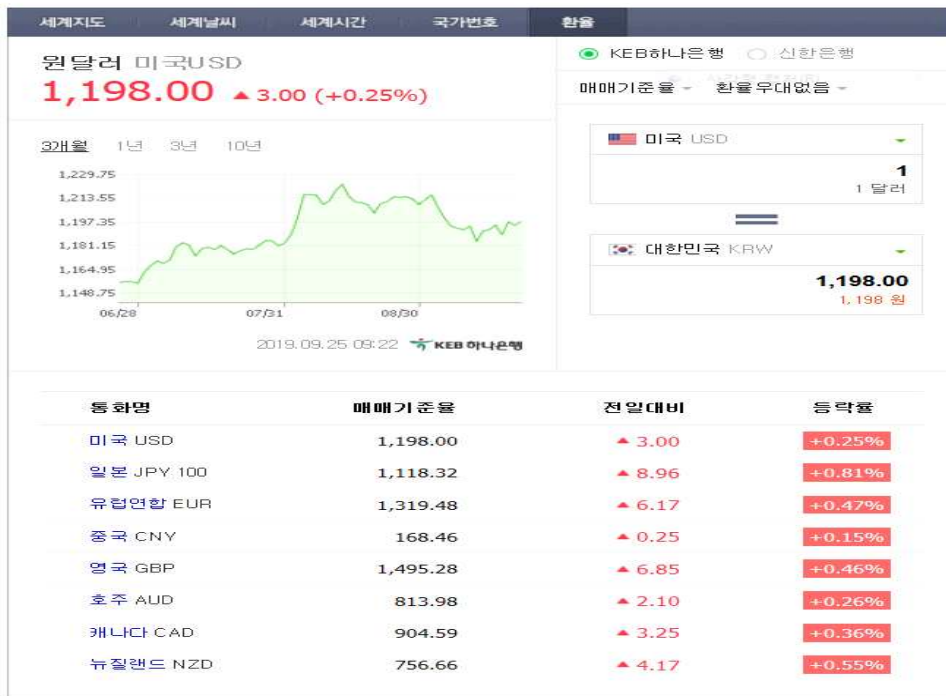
세계지도 세계날씨 세계시간 국가번호 환율

원달러 미국USD
1,198.00 ▲3.00 (+0.25%)

KEB하나은행 신한은행

매매기준율 환율우대없음

3개월 1년 3년 10년

1,229.75
1,213.55
1,197.35
1,181.15
1,164.95
1,148.75

06/28 07/31 08/30

2019.09.25 09:22 KEB하나은행

미국 USD
1
1 달러

대한민국 KRW
1,198.00
1,198 원

| 통화명 | 매매기준율 | 전일대비 | 등락률 |
|---|---|---|---|
| 미국 USD | 1,198.00 | ▲3.00 | +0.25% |
| 일본 JPY 100 | 1,118.32 | ▲8.96 | +0.81% |
| 유럽연합 EUR | 1,319.48 | ▲6.17 | +0.47% |
| 중국 CNY | 168.46 | ▲0.25 | +0.15% |
| 영국 GBP | 1,495.28 | ▲6.85 | +0.46% |
| 호주 AUD | 813.98 | ▲2.10 | +0.26% |
| 캐나다 CAD | 904.59 | ▲3.25 | +0.36% |
| 뉴질랜드 NZD | 756.66 | ▲4.17 | +0.55% |